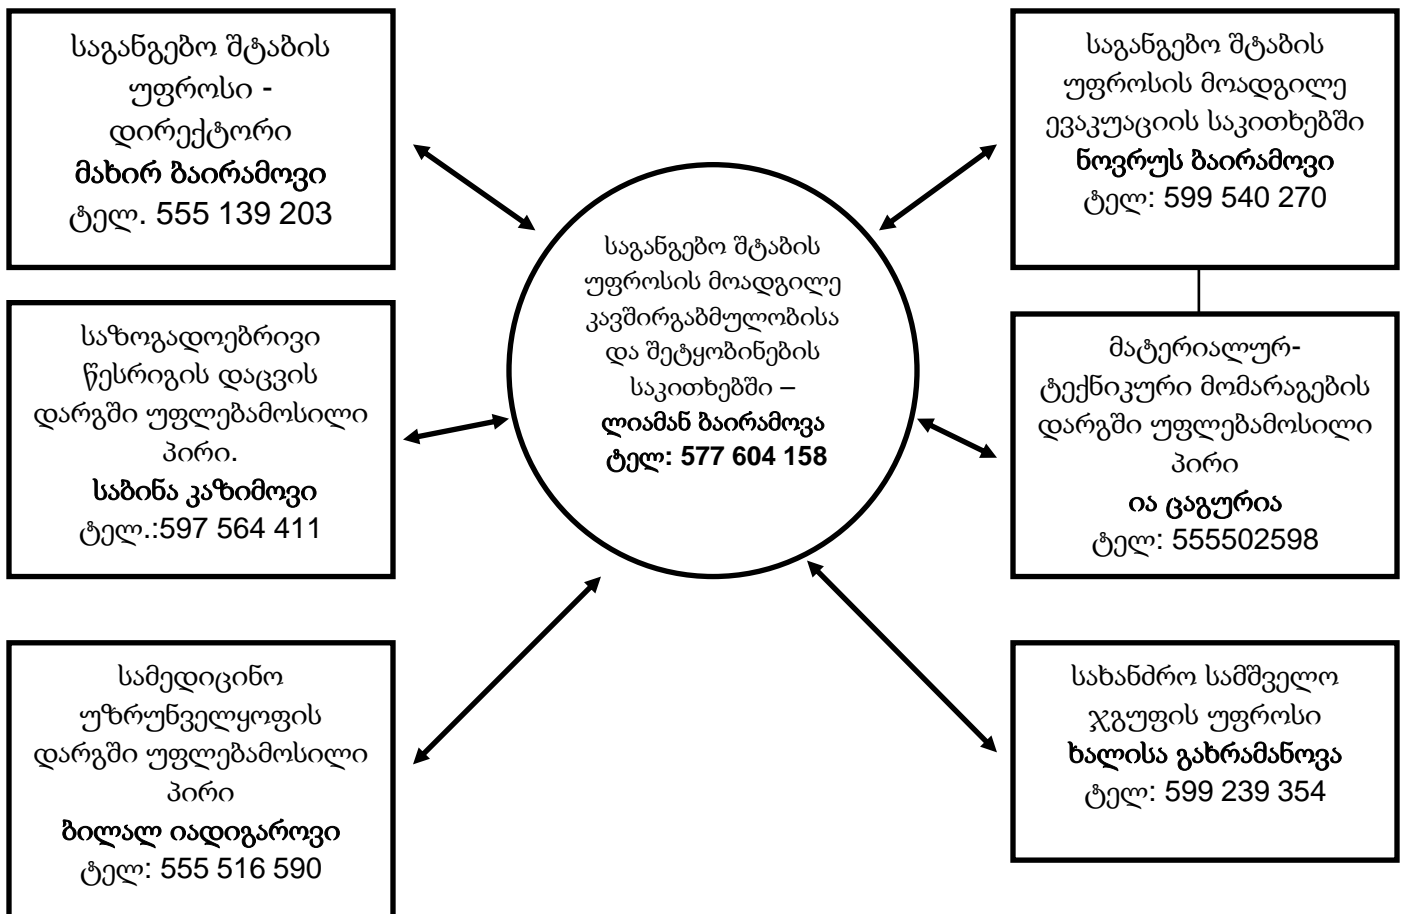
საგანგებო შტაბის უფროსი - დირექტორი
მახირ ბაირამოვი
ტელ. 555 139 203

საგანგებო შტაბის უფროსის მოადგილე ევაკუაციის საკითხებში
ნოვრუს ბაირამოვი
ტელ: 599 540 270

საგანგებო შტაბის უფროსის მოადგილე კავშირგაბმულობისა და შეტყობინების საკითხებში –
ლიამან ბაირამოვა
ტელ: 577 604 158

საზოგადოებრივი წესრიგის დაცვის დარგში უფლებამოსილი პირი.
საბინა კაზიმოვი
ტელ.:597 564 411

მატერიალურ-ტექნიკური მომარაგების დარგში უფლებამოსილი პირი
ია ცაგურია
ტელ: 555502598

სამედიცინო უზრუნველყოფის დარგში უფლებამოსილი პირი
ბილალ იადიგაროვი
ტელ: 555 516 590

სახანძრო სამშველო ჯგუფის უფროსი
ხალისა გახრამანოვა
ტელ: 599 239 354